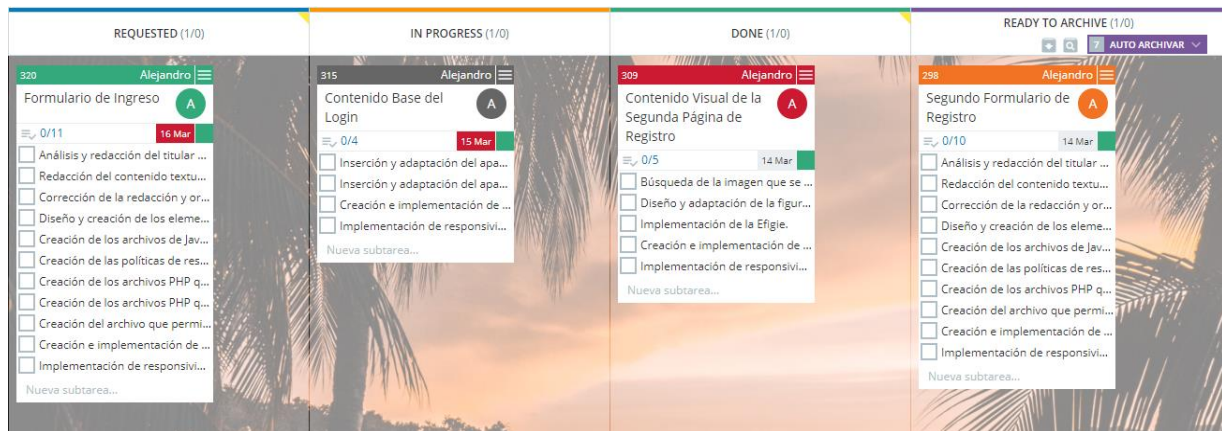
REQUESTED (1/0)

320 Alejandro
Formulario de Ingreso
A
0/11 16 Mar
Análisis y redacción del titular ...
Redacción del contenido textu...
Corrección de la redacción y or...
Diseño y creación de los eleme...
Creación de los archivos de Jav...
Creación de las políticas de res...
Creación de los archivos PHP q...
Creación de los archivos PHP q...
Creación del archivo que permi...
Creación e implementación de ...
Implementación de responsivi...
Nueva subtarea...

IN PROGRESS (1/0)

315 Alejandro
Contenido Base del Login
A
0/4 15 Mar
Inserción y adaptación del apa...
Inserción y adaptación del apa...
Creación e implementación de ...
Implementación de responsivi...
Nueva subtarea...

DONE (1/0)

309 Alejandro
Contenido Visual de la Segunda Página de Registro
A
0/5 14 Mar
Búsqueda de la imagen que se ...
Diseño y adaptación de la figur...
Implementación de la Efigie.
Creación e implementación de ...
Implementación de responsivi...
Nueva subtarea...

READY TO ARCHIVE (1/0)
7 AUTO ARCHIVAR

298 Alejandro
Segundo Formulario de Registro
A
0/10 14 Mar
Análisis y redacción del titular ...
Redacción del contenido textu...
Corrección de la redacción y or...
Diseño y creación de los eleme...
Creación de los archivos de Jav...
Creación de las políticas de res...
Creación de los archivos PHP q...
Creación del archivo que permi...
Creación e implementación de ...
Implementación de responsivi...
Nueva subtarea...